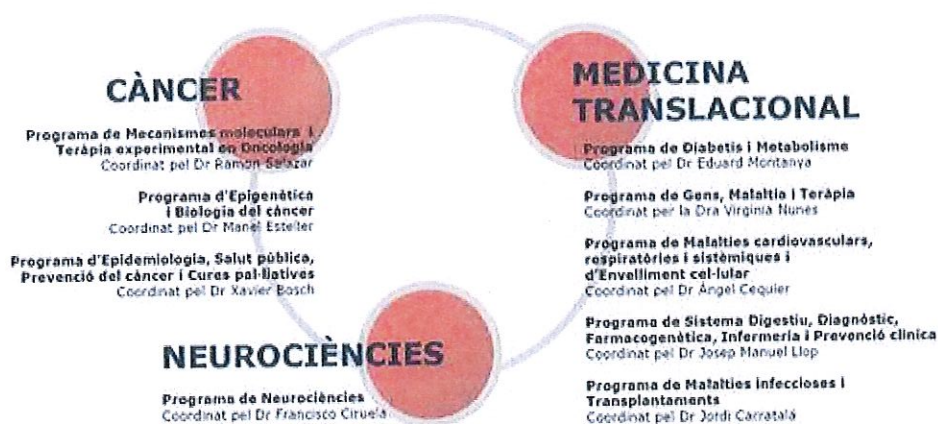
CÀNCER

Programa de Mecanismes moleculars i Teràpia experimental en Oncologia
Coordinat pel Dr Ramon Salazar

Programa d'Epigenètica i Biologia del càncer
Coordinat pel Dr Manel Esteller

Programa d'Epidemiologia, Salut pública, Prevenció del càncer i Cures pal·liatives
Coordinat pel Dr Xavier Bosch

MEDICINA TRANSLACIONAL

Programa de Diabetis i Metabolisme
Coordinat pel Dr Eduard Montanya

Programa de Gens, Malaltia i Teràpia
Coordinat per la Dra Virginia Nunes

Programa de Malalties cardiovasculars, respiratòries i sistèmiques i d'Envelliment cel·lular
Coordinat pel Dr Àngel Cequier

Programa de Sistema Digestiu, Diagnòstic, Farmacogenètica, Infermeria i Prevenció clínica
Coordinat pel Dr Josep Manuel Llop

Programa de Malalties infeccioses i Transplantaments
Coordinat pel Dr Jordi Carratalà

NEUROCIÈNCIES

Programa de Neurociències
Coordinat pel Dr Francisco Ciruela